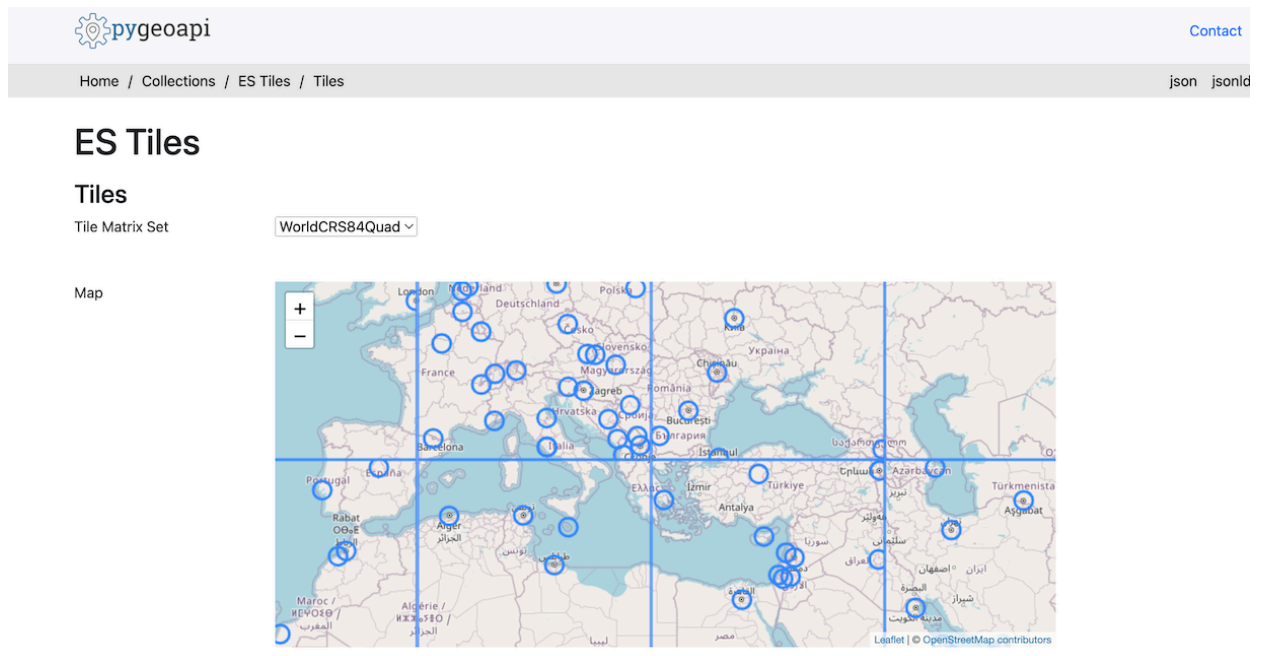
pygeoapi

Contact

Home / Collections / ES Tiles / Tiles

json jsonld

ES Tiles

Tiles

Tile Matrix Set WorldCRS84Quad

Map

+
−

London
Nederland
Deutschland
Polska
Česko
Slovensko
Київ
Україна
Magyarország
Chișinău
France
Zagreb
România
Hrvatska
București
Barcelona
Italia
България
İstanbul
España
Portugal
Ελλάς
Azərbaycan
Türkmenistan
İzmir
Türkiye
Aşgabat
Rabat
Alger
الجزائر
Antalya
تونس
سوريا
العراق
اصفهان
ایران
شیراز
البصرة
Maroc /
المغرب
Algérie /
الجزائر
القاهرة
مصر
ليبيا

Leaflet | © OpenStreetMap contributors